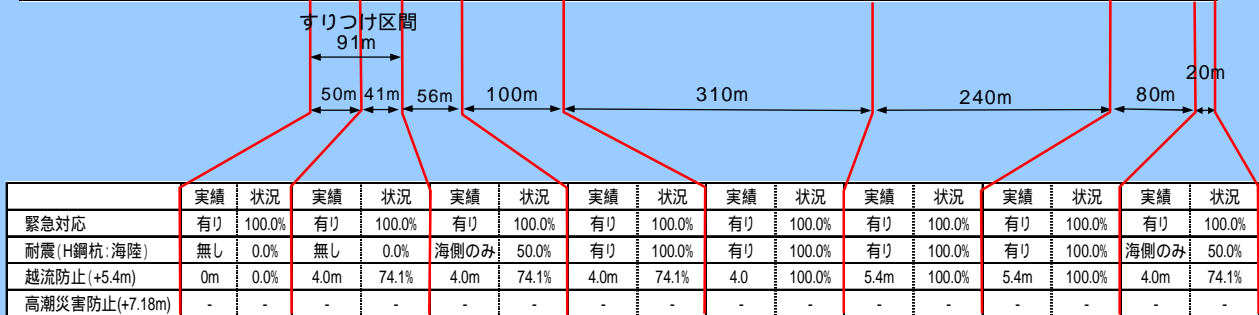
すりつけ区間
91m
50m 41m 56m 100m 310m 240m 80m 20m

| | 実績 | 状況 | 実績 | 状況 | 実績 | 状況 | 実績 | 状況 | 実績 | 状況 | 実績 | 状況 | 実績 | 状況 | 実績 | 状況 |
|---|---|---|---|---|---|---|---|---|---|---|---|---|---|---|---|---|
| 緊急対応 | 有り | 100.0% | 有り | 100.0% | 有り | 100.0% | 有り | 100.0% | 有り | 100.0% | 有り | 100.0% | 有り | 100.0% | 有り | 100.0% |
| 耐震(H鋼杭:海陸) | 無し | 0.0% | 無し | 0.0% | 海側のみ | 50.0% | 有り | 100.0% | 有り | 100.0% | 有り | 100.0% | 有り | 100.0% | 海側のみ | 50.0% |
| 越流防止(+5.4m) | 0m | 0.0% | 4.0m | 74.1% | 4.0m | 74.1% | 4.0m | 74.1% | 4.0 | 100.0% | 5.4m | 100.0% | 5.4m | 100.0% | 4.0m | 74.1% |
| 高潮災害防止(+7.18m) | - | - | - | - | - | - | - | - | - | - | - | - | - | - | - | - |